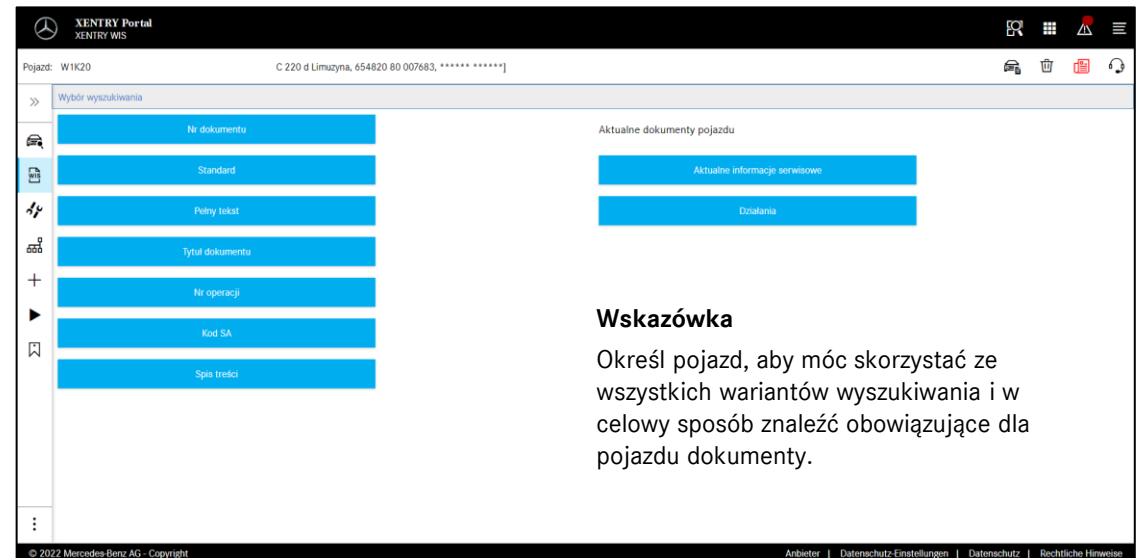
XENTRY Portal
XENTRY WIS

Pojazd: W1K20

C 220 d Limuzyna, 654820 80 007683, ****** ******]

Wybór wyszukiwania

Nr dokumentu

Standard

Pełny tekst

Tytuł dokumentu

Nr operacji

Kod SA

Spis treści

Aktualne dokumenty pojazdu

Aktualne informacje serwisowe

Działania

Wskazówka

Określ pojazd, aby móc skorzystać ze wszystkich wariantów wyszukiwania i w celowy sposób znaleźć obowiązujące dla pojazdu dokumenty.

© 2022 Mercedes-Benz AG - Copyright

Anbieter | Datenschutz-Einstellungen | Datenschutz | Rechtliche Hinweise